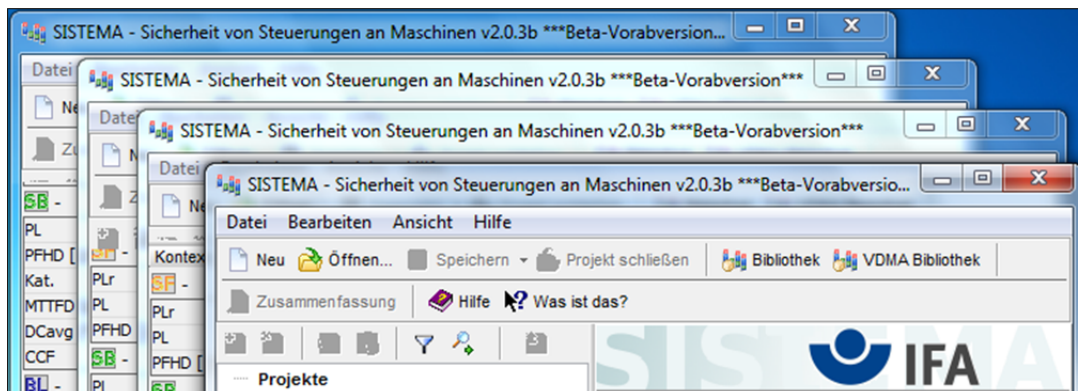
SISTEMA - Sicherheit von Steuerungen an Maschinen v2.0.3b ***Beta-Vorabversion...

Datei

Ne

Zu

SB -

PL

PFHD [

Kat.

MTTFD

DCavg

CCF

BL -

SISTEMA - Sicherheit von Steuerungen an Maschinen v2.0.3b ***Beta-Vorabversion***

Date

N

SF -

PLr

PL

PFHD

SB -

PL

SISTEMA - Sicherheit von Steuerungen an Maschinen v2.0.3b ***Beta-Vorabversion***

Datei

Ne

Kontex

SF -

PLr

PL

PFHD [

SB

SISTEMA - Sicherheit von Steuerungen an Maschinen v2.0.3b ***Beta-Vorabversio...

Datei Bearbeiten Ansicht Hilfe

Neu Öffnen... Speichern Projekt schließen Bibliothek VDMA Bibliothek

Zusammenfassung Hilfe Was ist das?

Projekte

SISTEMA

IFA